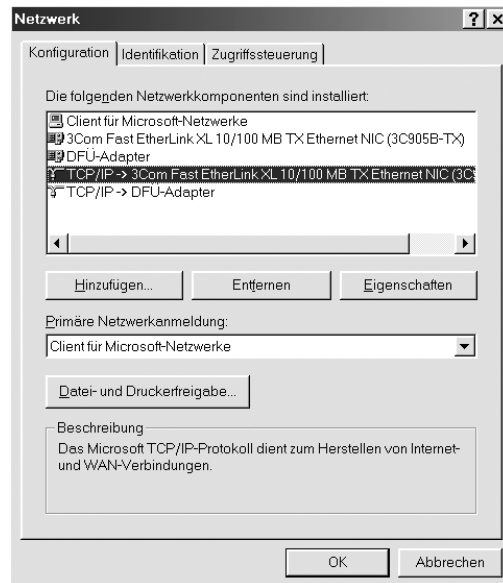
Netzwerk
?
X

Konfiguration
Identifikation
Zugriffssteuerung

Die folgenden Netzwerkkomponenten sind installiert:

Client für Microsoft-Netzwerke
3Com Fast EtherLink XL 10/100 MB TX Ethernet NIC (3C905B-TX)
DFÜ-Adapter
TCP/IP -> 3Com Fast EtherLink XL 10/100 MB TX Ethernet NIC (3C
TCP/IP -> DFÜ-Adapter

Hinzufügen...
Entfernen
Eigenschaften

Primäre Netzwerkanmeldung:
Client für Microsoft-Netzwerke

Datei- und Druckerfreigabe...

Beschreibung
Das Microsoft TCP/IP-Protokoll dient zum Herstellen von Internet- und WAN-Verbindungen.

OK
Abbrechen